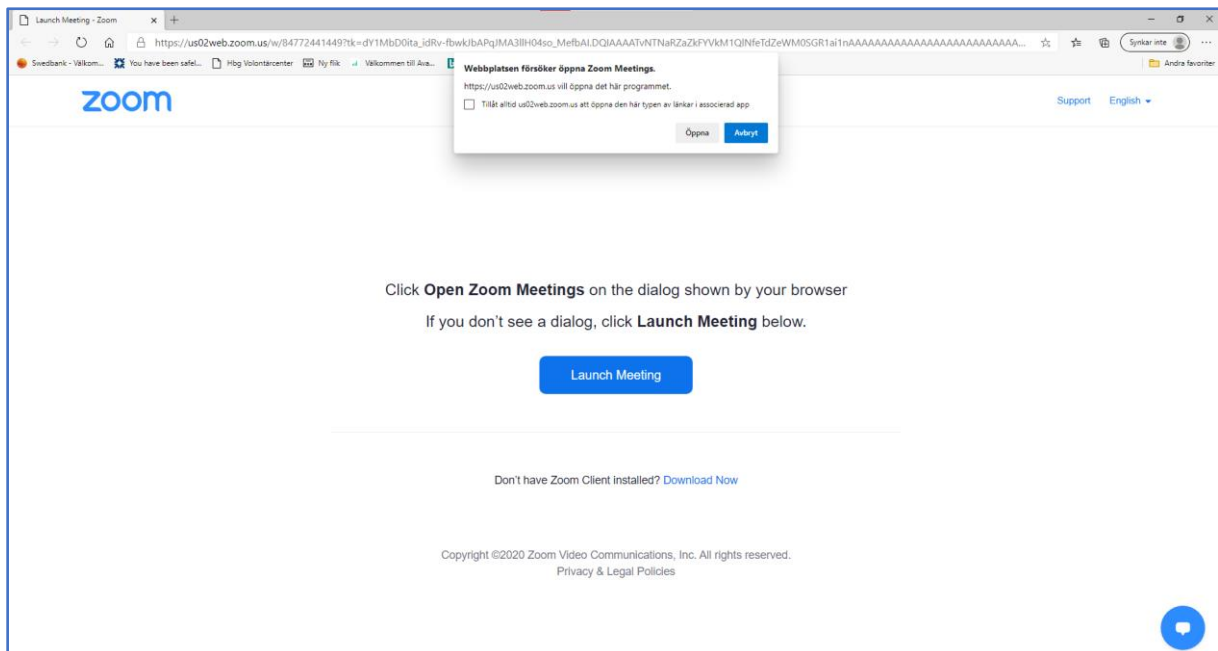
Launch Meeting - Zoom
https://us02web.zoom.us/w/84772441449?tk=dY1MbD0ita_idRv-fbwkJbAPqJMA3lIH04so_MefbAI.DQIAAAATvNTNaRZaZkFYVkM1QlNfeTdZeWM0SGR1ai1nAAAAAAAAAAAAAAAAAAAAAAAAAA...
Synkar inte
Swedbank - Välkom... You have been safel... Hbg Volontärcenter Ny flik Välkommen till Ava...
Andra favoriter

Webbplatsen försöker öppna Zoom Meetings.
https://us02web.zoom.us vill öppna det här programmet.
Tillåt alltid us02web.zoom.us att öppna den här typen av länkar i associerad app
Öppna Avbryt

zoom
Support English

Click **Open Zoom Meetings** on the dialog shown by your browser
If you don't see a dialog, click **Launch Meeting** below.

Launch Meeting

Don't have Zoom Client installed? Download Now

Copyright ©2020 Zoom Video Communications, Inc. All rights reserved.
Privacy & Legal Policies